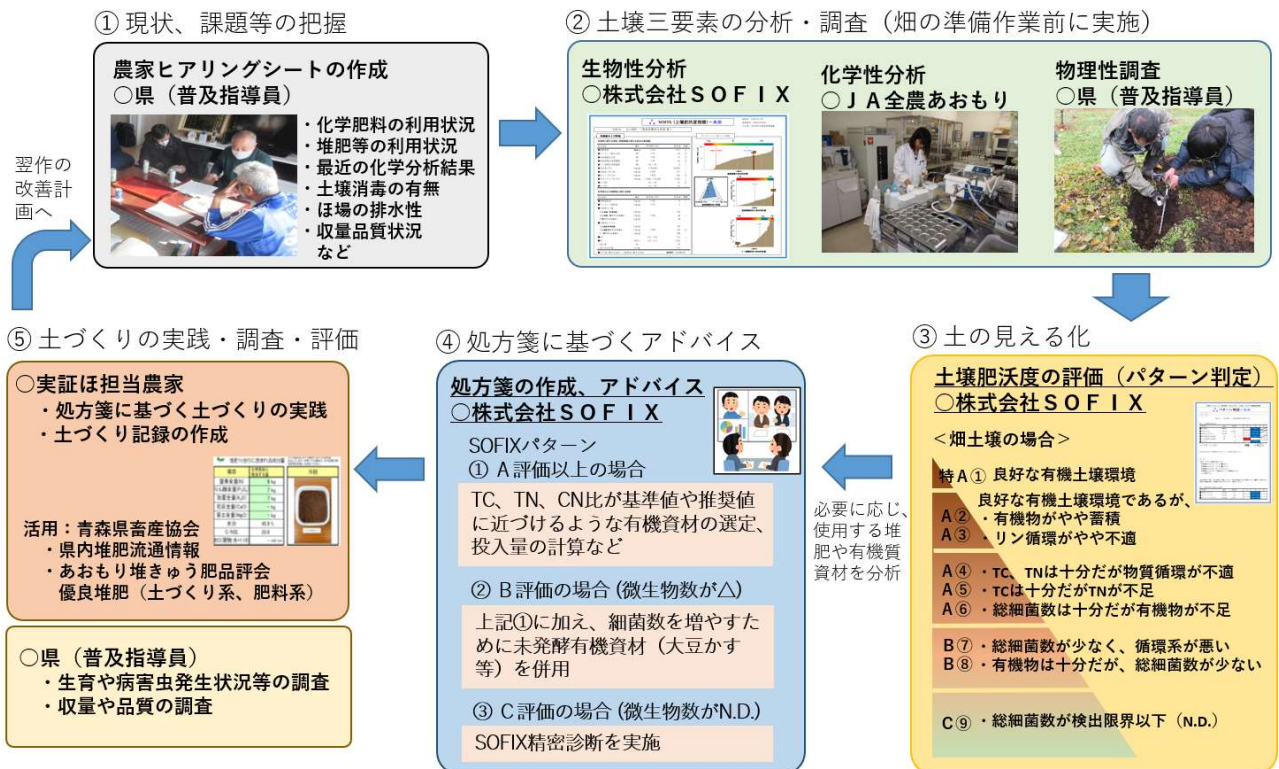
① 現状、課題等の把握

農家ヒアリングシートの作成
○県（普及指導員）

・化学肥料の利用状況
・堆肥等の利用状況
・最近の化学分析結果
・土壌消毒の有無
・ほ場の排水性
・収量品質状況
など

翌作の改善計画へ

② 土壌三要素の分析・調査（畑の準備作業前に実施）

生物性分析
○株式会社ＳＯＦＩＸ

化学性分析
○ＪＡ全農あおもり

物理性調査
○県（普及指導員）

③ 土の見える化

土壌肥沃度の評価（パターン判定）
○株式会社ＳＯＦＩＸ

＜畑土壌の場合＞

特Ａ① 良好な有機土壌環境
良好な有機土壌環境であるが、
Ａ② ・有機物がやや蓄積
Ａ③ ・リン循環がやや不適
Ａ④ ・TC、TNは十分だが物質循環が不適
Ａ⑤ ・TCは十分だがTNが不足
Ａ⑥ ・総細菌数は十分だが有機物が不足
Ｂ⑦ ・総細菌数が少なく、循環系が悪い
Ｂ⑧ ・有機物は十分だが、総細菌数が少ない
Ｃ⑨ ・総細菌数が検出限界以下（N.D.）

必要に応じ、使用する堆肥や有機質資材を分析

④ 処方箋に基づくアドバイス

処方箋の作成、アドバイス
○株式会社ＳＯＦＩＸ

SOFIXパターン
① Ａ評価以上の場合
TC、TN、CN比が基準値や推奨値に近づけるような有機資材の選定、投入量の計算など

② Ｂ評価の場合（微生物数が△）
上記①に加え、細菌数を増やすために未発酵有機資材（大豆かす等）を併用

③ Ｃ評価の場合（微生物数がN.D.）
SOFIX精密診断を実施

⑤ 土づくりの実践・調査・評価

○実証ほ担当農家
・処方箋に基づく土づくりの実践
・土づくり記録の作成

活用：青森県畜産協会
・県内堆肥流通情報
・あおもり堆きゅう肥品評会
優良堆肥（土づくり系、肥料系）

○県（普及指導員）
・生育や病害虫発生状況等の調査
・収量や品質の調査